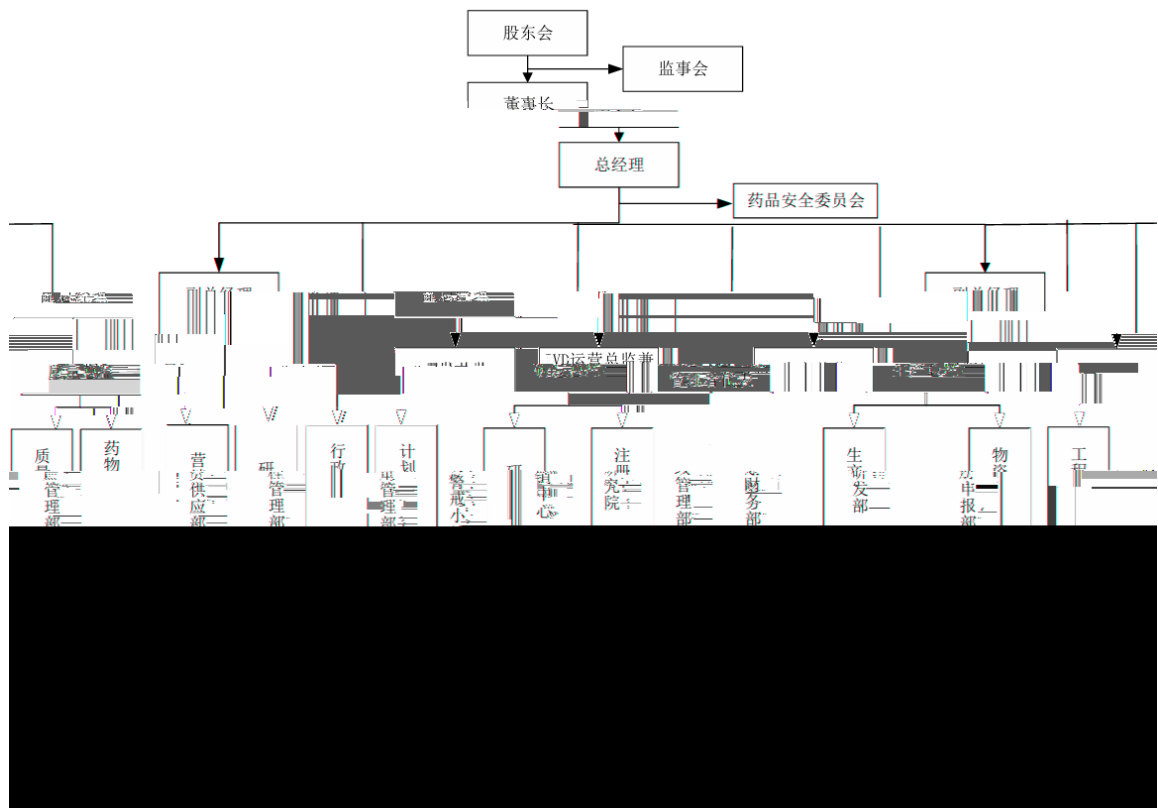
股东会

监事会

董事长

总经理

药品安全委员会

副总经理

副总经理

VP运营总监

质量管理部

药物

营销供应部

研管理部

行政

计划管理部

研究中心

注册研究院

管理部

财务部

生产开发部

物资申报部

工程